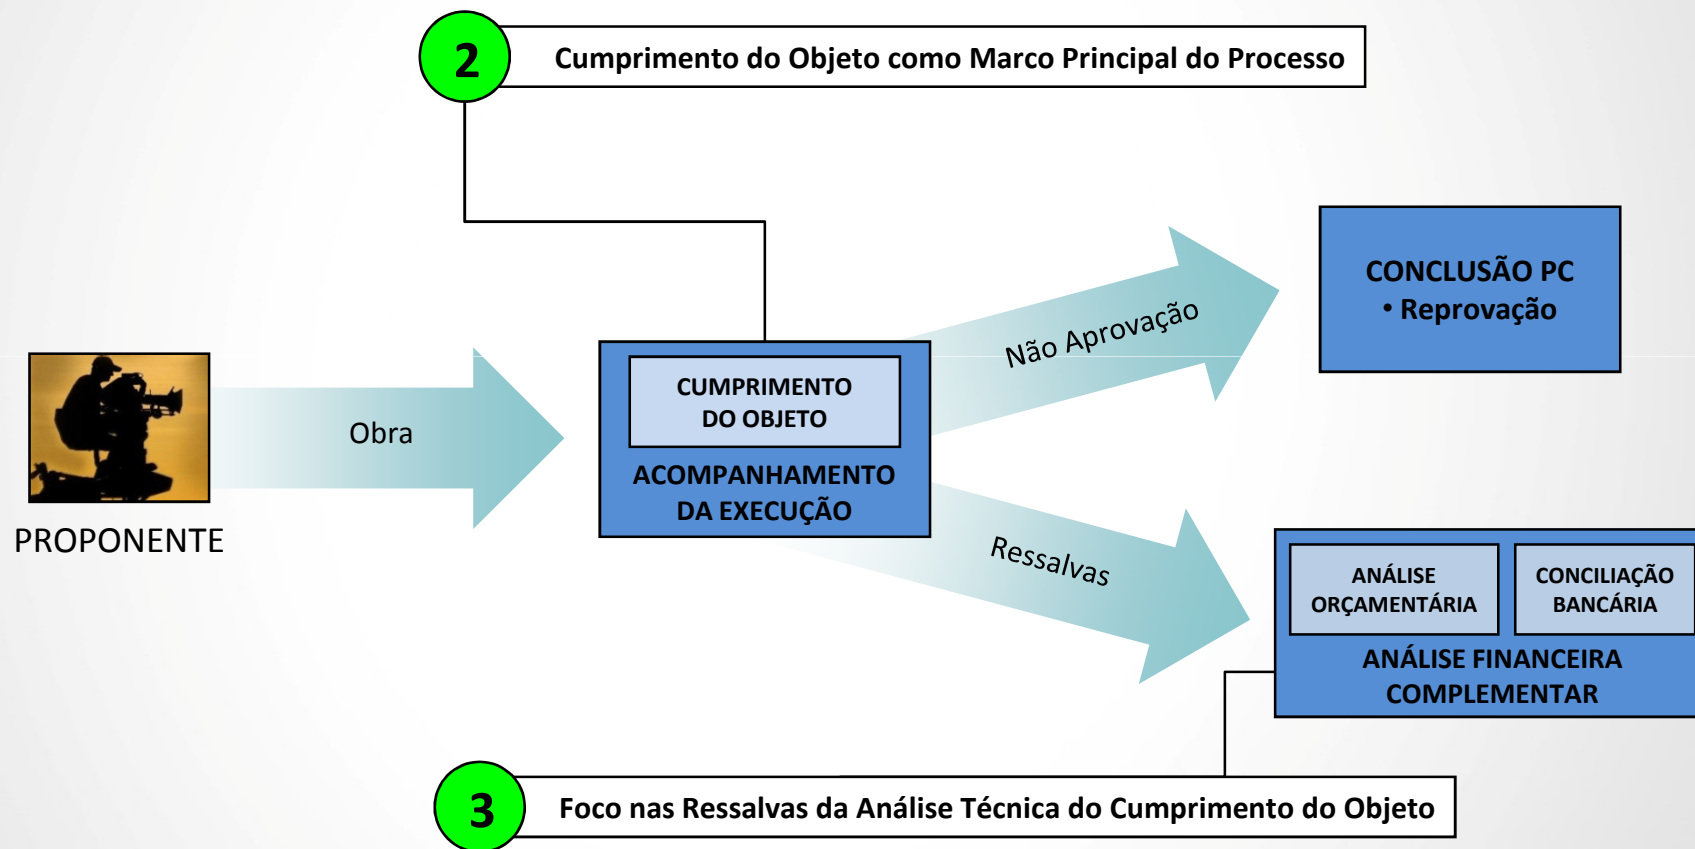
2

Cumprimento do Objeto como Marco Principal do Processo

PROPONENTE

Obra

CUMPRIMENTO DO OBJETO

ACOMPANHAMENTO DA EXECUÇÃO

Não Aprovação

CONCLUSÃO PC
• Reprovação

Ressalvas

ANÁLISE ORÇAMENTÁRIA

CONCILIAÇÃO BANCÁRIA

ANÁLISE FINANCEIRA COMPLEMENTAR

3

Foco nas Ressalvas da Análise Técnica do Cumprimento do Objeto